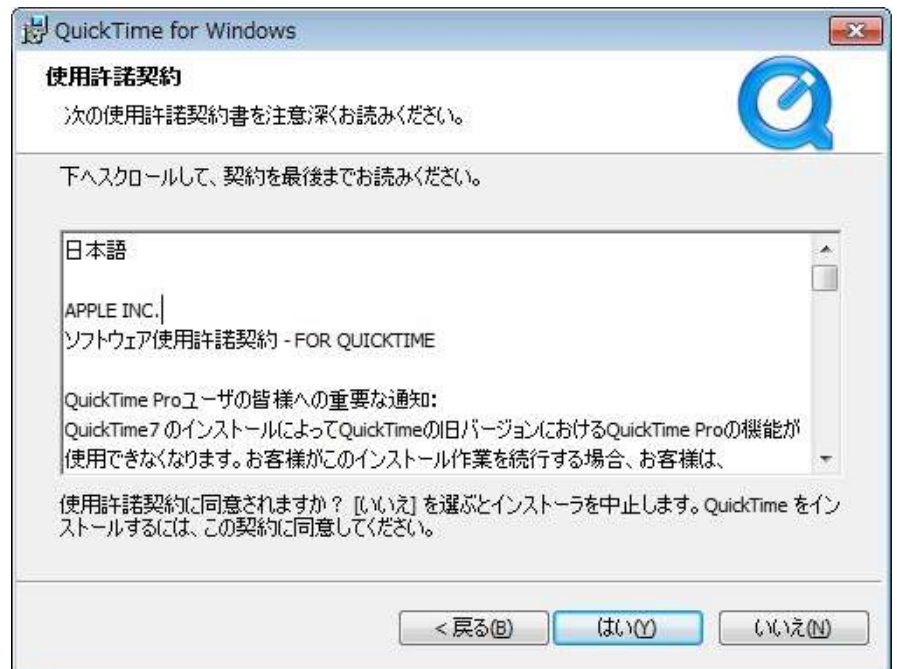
QuickTime for Windows

使用許諾契約

次の使用許諾契約書を注意深くお読みください。

下へスクロールして、契約を最後までお読みください。

日本語

APPLE INC.
ソフトウェア使用許諾契約 - FOR QUICKTIME

QuickTime Proユーザの皆様への重要な通知:
QuickTime7 のインストールによってQuickTimeの旧バージョンにおけるQuickTime Proの機能が使用できなくなります。お客様がこのインストール作業を続行する場合、お客様は、

使用許諾契約に同意されますか？ [いいえ] を選ぶとインストーラを中止します。QuickTime をインストールするには、この契約に同意してください。

< 戻る(B)　はい(Y)　いいえ(N)